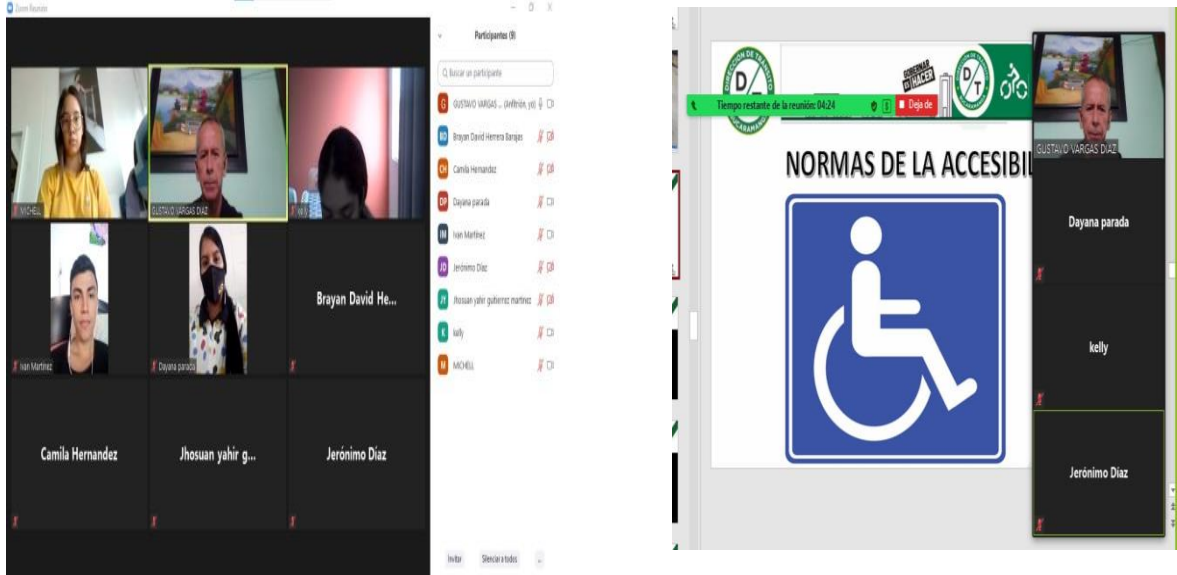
Zoom Reunión

Participantes (9)

Q Buscar un participante

G GUSTAVO VARGAS ... (Anfitrión, yo)
BD Brayan David Herrera Barajas
CH Camila Hernandez
DP Dayana parada
IM Ivan Martinez
JD Jerónimo Díaz
JY Jhosuan yahir gutierrez martinez
K kelly
M MICHELL

MICHELL
GUSTAVO VARGAS DIAZ
Ivan Martinez
Dayana parada
Brayan David He...
Camila Hernandez
Jhosuan yahir g...
Jerónimo Díaz

Invitar
Silenciar a todos

Tiempo restante de la reunión: 04:24
Deja de

DT
GOBERNAR ES HACER
DT

NORMAS DE LA ACCESIBIL

GUSTAVO VARGAS DIAZ
Dayana parada
kelly
Jerónimo Díaz